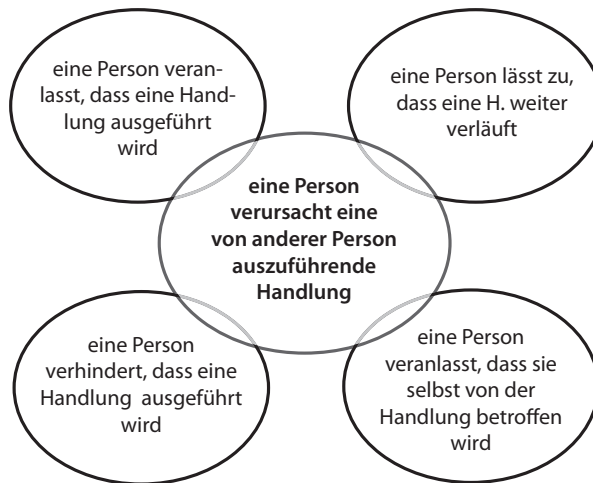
eine Person veranlasst, dass eine Handlung ausgeführt wird

eine Person lässt zu, dass eine H. weiter verläuft

**eine Person verursacht eine von anderer Person auszuführende Handlung**

eine Person verhindert, dass eine Handlung ausgeführt wird

eine Person veranlasst, dass sie selbst von der Handlung betroffen wird